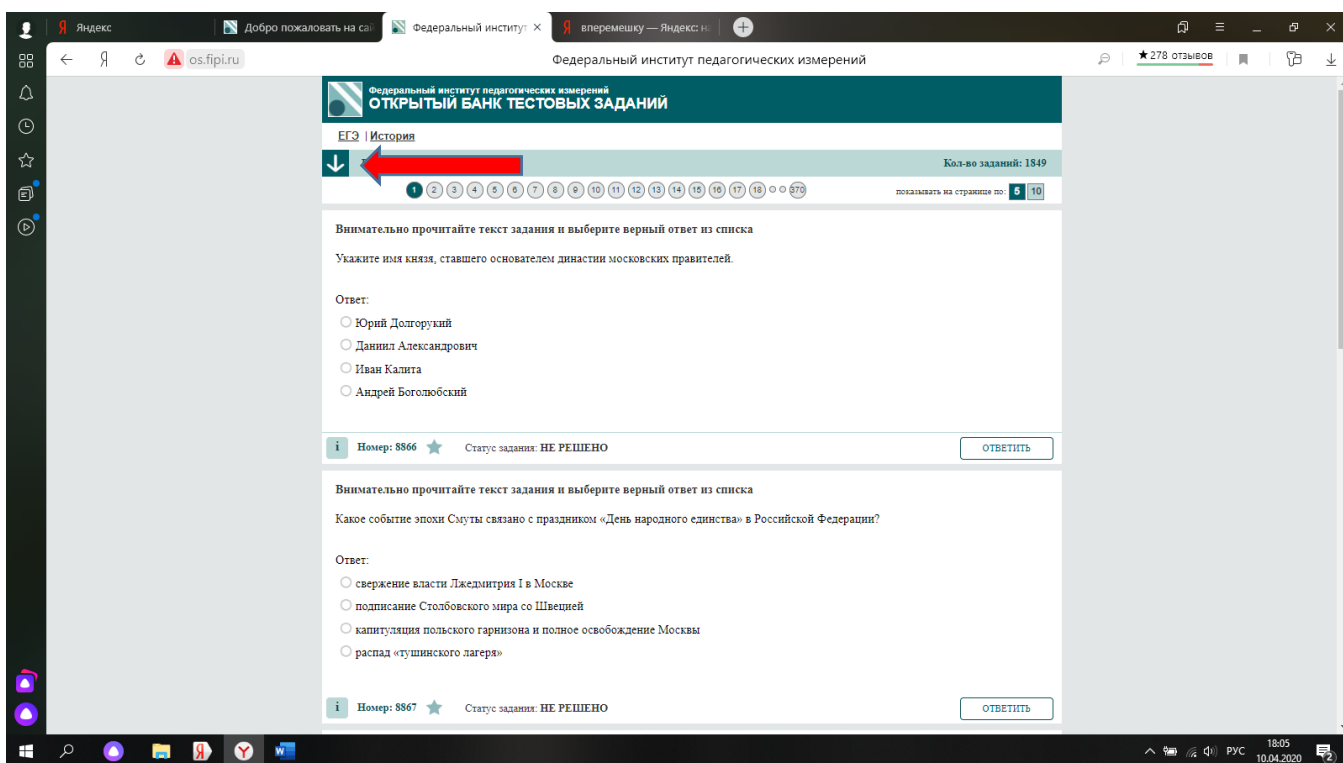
Яндекс | Добро пожаловать на сай | Федеральный институт | вперемешку — Яндекс: н

os.fipi.ru Федеральный институт педагогических измерений ★278 отзывов

Федеральный институт педагогических измерений
ОТКРЫТЫЙ БАНК ТЕСТОВЫХ ЗАДАНИЙ

ЕГЭ | История

Кол-во заданий: 1849

1 2 3 4 5 6 7 8 9 10 11 12 13 14 15 16 17 18 370 показывать на странице по: 5 10

Внимательно прочитайте текст задания и выберите верный ответ из списка

Укажите имя князя, ставшего основателем династии московских правителей.

Ответ:
Юрий Долгорукий
Даниил Александрович
Иван Калита
Андрей Боголюбский

i Номер: 8866 Статус задания: НЕ РЕШЕНО ОТВЕТИТЬ

Внимательно прочитайте текст задания и выберите верный ответ из списка

Какое событие эпохи Смуты связано с праздником «День народного единства» в Российской Федерации?

Ответ:
свержение власти Лжедмитрия I в Москве
подписание Столбовского мира со Швецией
капитуляция польского гарнизона и полное освобождение Москвы
распад «тушинского лагеря»

i Номер: 8867 Статус задания: НЕ РЕШЕНО ОТВЕТИТЬ

РУС 18:05 10.04.2020